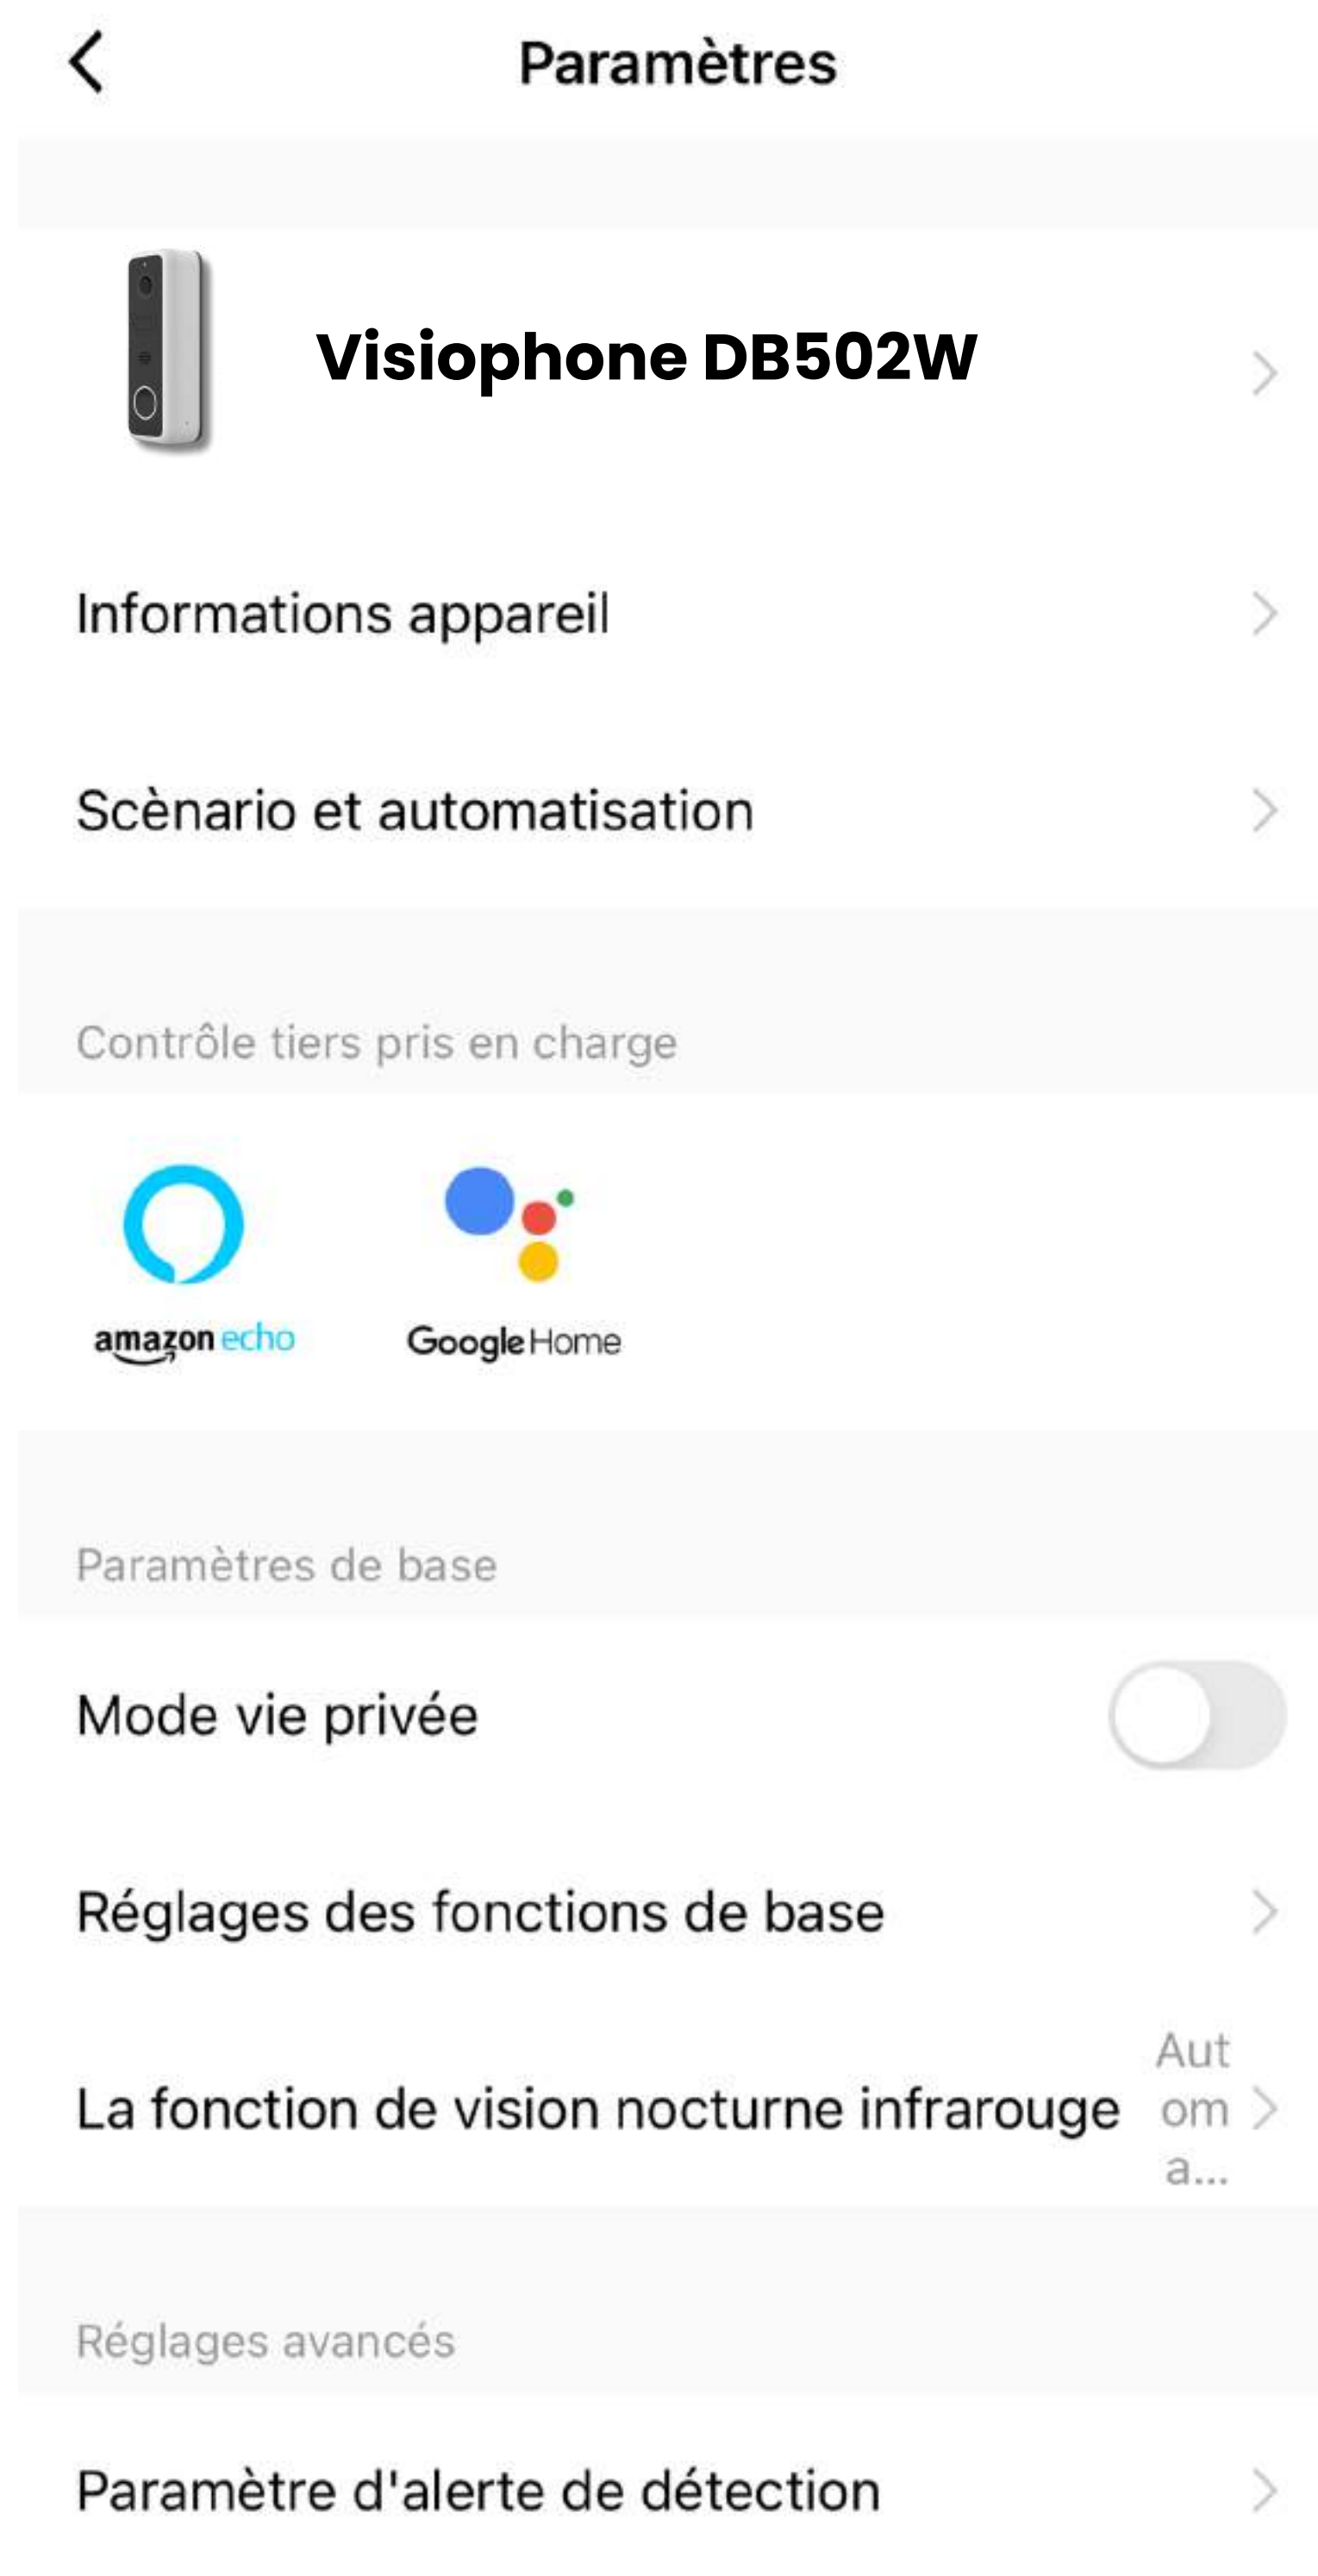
Paramètres

Visiophone DB502W

Informations appareil

Scènario et automatisation

Contrôle tiers pris en charge

amazon echo

Google Home

Paramètres de base

Mode vie privée

Réglages des fonctions de base

La fonction de vision nocturne infrarouge

Aut
om
a...

Réglages avancés

Paramètre d'alerte de détection